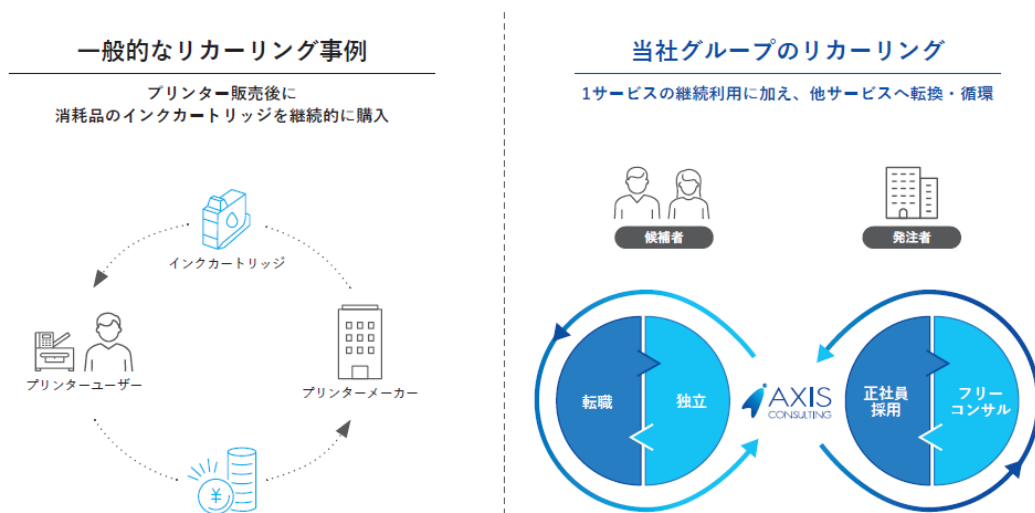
一般的なリカーリング事例

プリンター販売後に
消耗品のインクカートリッジを継続的に購入

インクカートリッジ

プリンターユーザー

プリンターメーカー

¥

当社グループのリカーリング

1サービスの継続利用に加え、他サービスへ転換・循環

候補者

発注者

転職

独立

AXIS CONSULTING

正社員採用

フリーコンサル